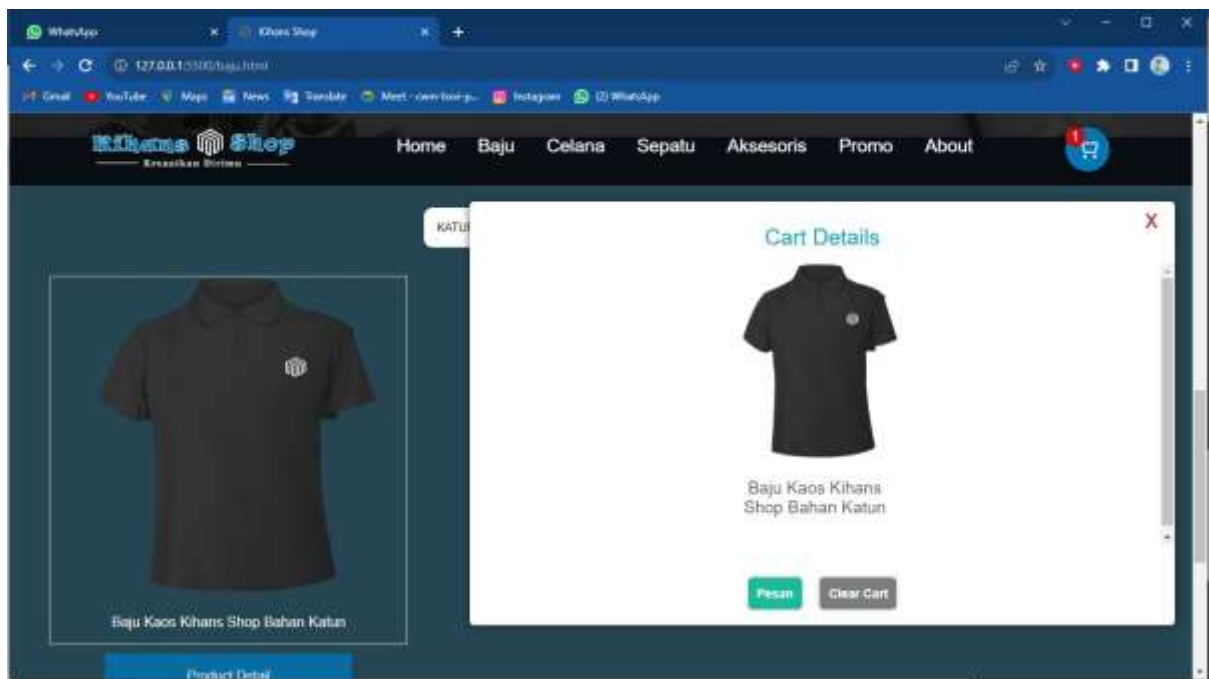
WhatsApp
Kihans Shop
127.0.0.1:5500/baju.html
Gmail YouTube Maps News Translate Meet Instagram (2) WhatsApp

Kihans Shop
Kreasikan Dirimu

Home Baju Celana Sepatu Aksesoris Promo About

1

KATU

Cart Details

X

Baju Kaos Kihans Shop Bahan Katun

Pesan Clear Cart

Baju Kaos Kihans Shop Bahan Katun

Product Detail